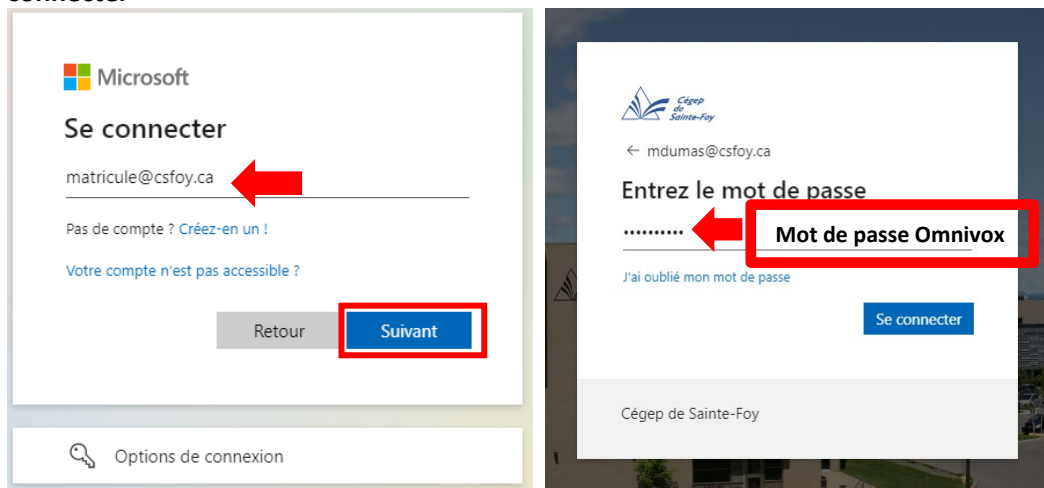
connecter.

Microsoft

Se connecter

matricule@csfoy.ca

Pas de compte ? Créez-en un !

Votre compte n'est pas accessible ?

Retour

Suivant

Options de connexion

Cégep de Sainte-Foy

← mdumas@csfoy.ca

Entrez le mot de passe

••••••••••

Mot de passe Omnivox

J'ai oublié mon mot de passe

Se connecter

Cégep de Sainte-Foy